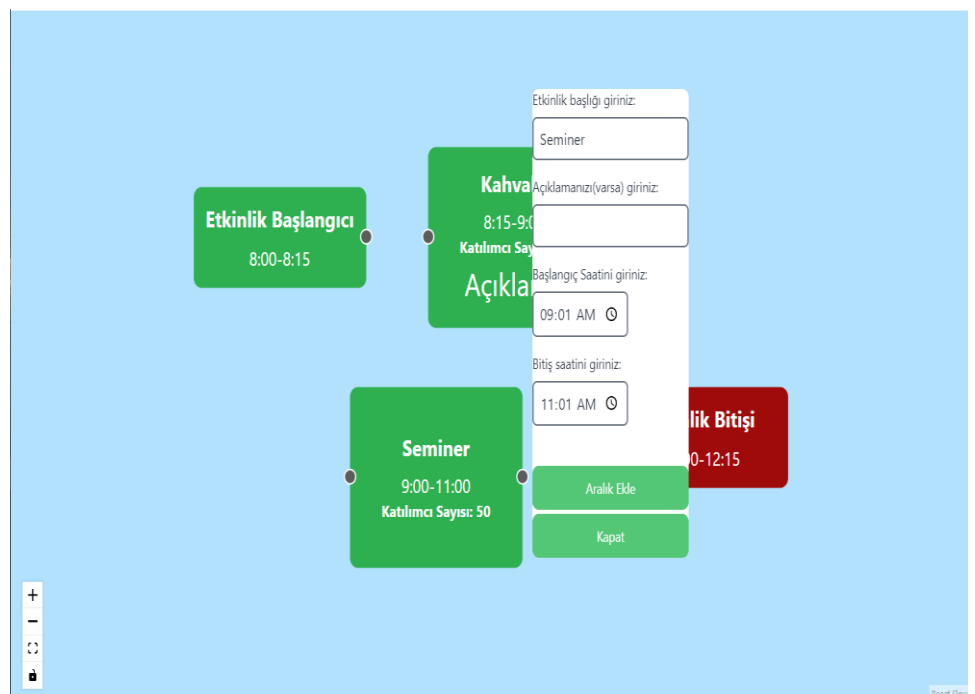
Etkinlik Başlangıcı
8:00-8:15

Kahva
8:15-9:0
Katılımcı Say
Açıkla

Etkinlik başlığı giriniz:
Seminer
Açıklamanızı(varsa) giriniz:
Başlangıç Saatini giriniz:
09:01 AM
Bitiş saatini giriniz:
11:01 AM
Aralık Ekle
Kapat

lik Bitişi
0-12:15

Seminer
9:00-11:00
Katılımcı Sayısı: 50

+
−